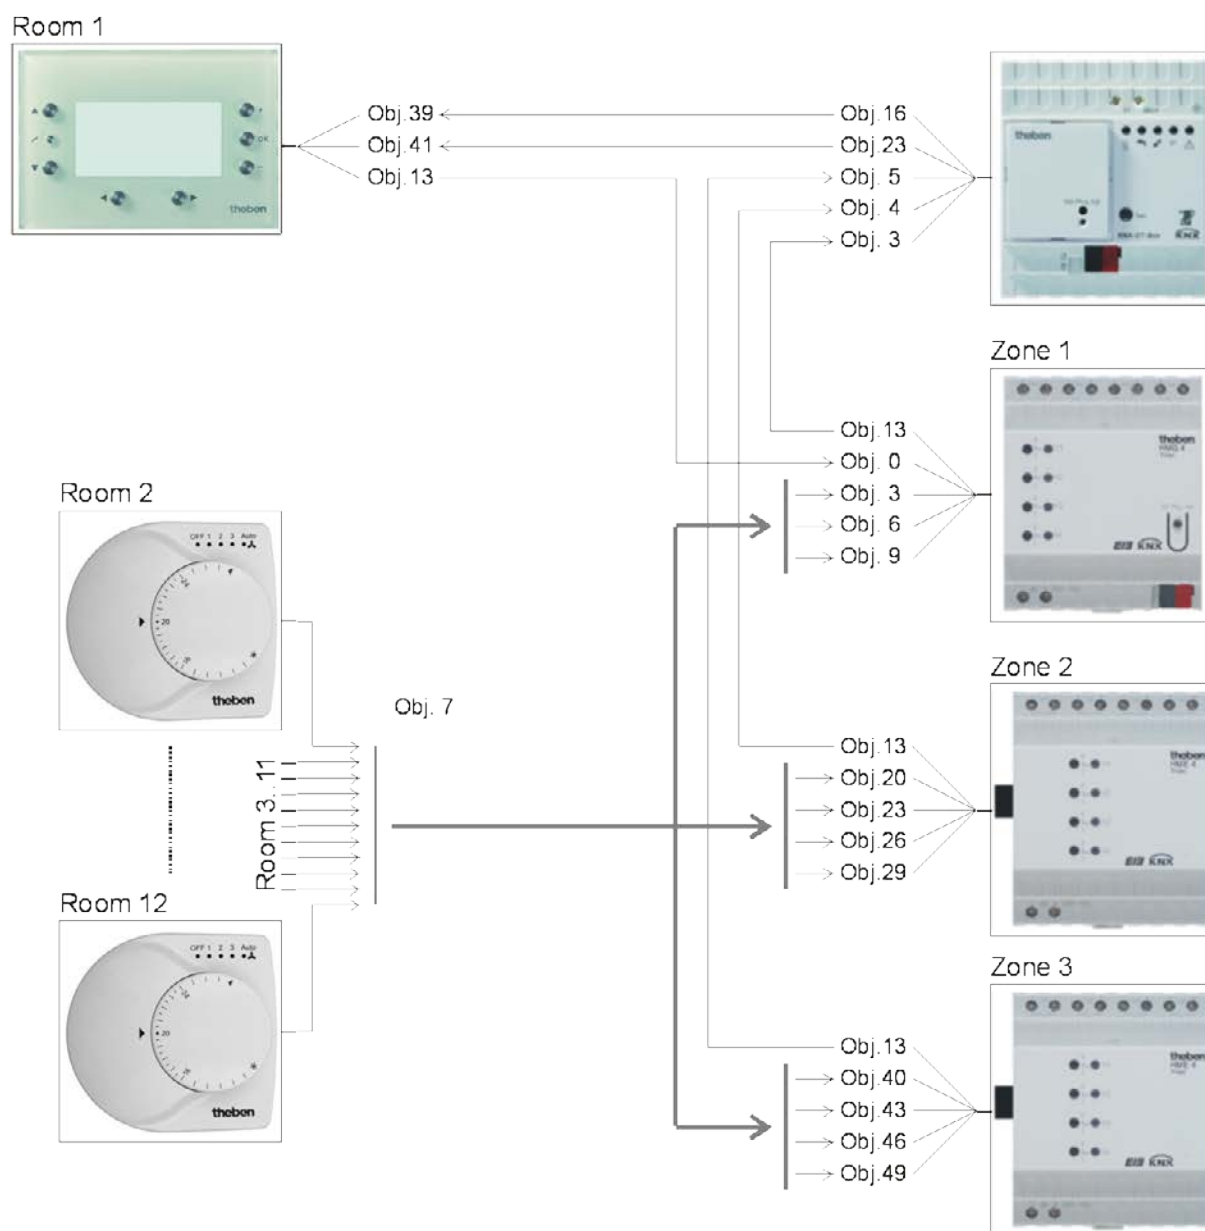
Room 1

theben

Obj.39
Obj.41
Obj.13

Obj.16
Obj.23
Obj. 5
Obj. 4
Obj. 3

theben

Zone 1

Obj.13
Obj. 0
Obj. 3
Obj. 6
Obj. 9

theben

Room 2

OFF 1 2 3 Auto

20

theben

Obj. 7

Room 3..11

Zone 2

Obj.13
Obj.20
Obj.23
Obj.26
Obj.29

theben

Room 12

OFF 1 2 3 Auto

20

theben

Zone 3

Obj.13
Obj.40
Obj.43
Obj.46
Obj.49

theben